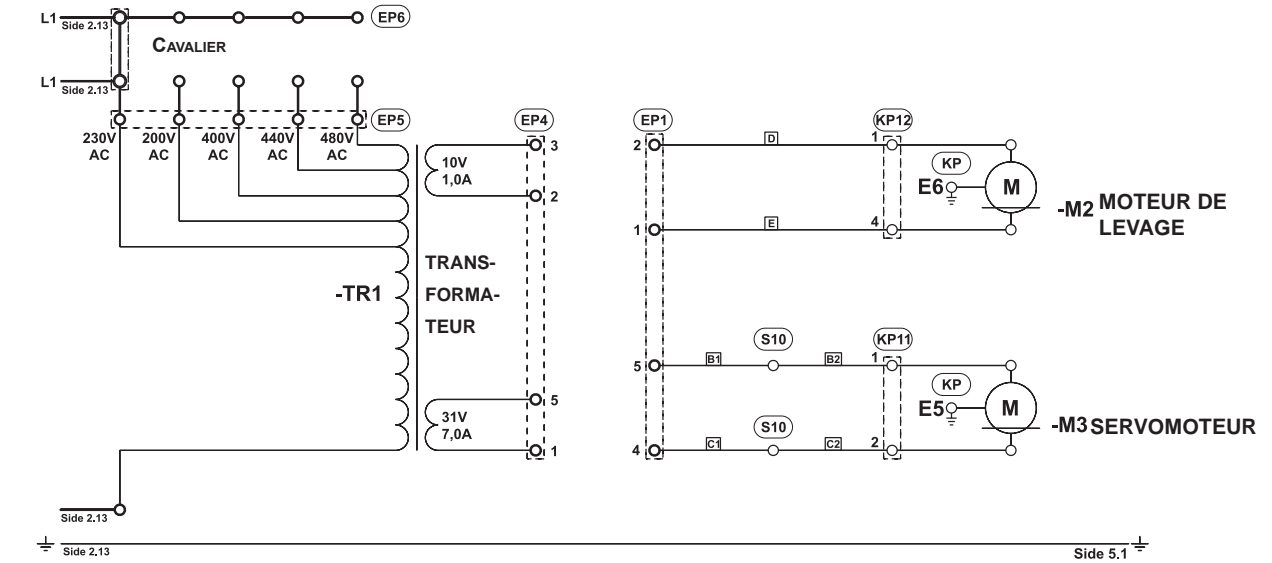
L1 Side 2.13

EP6

CAVALIER

L1 Side 2.13

EP5

230V AC

200V AC

400V AC

440V AC

480V AC

EP4

3

10V 1,0A

2

-TR1

TRANS-FORMA-TEUR

5

31V 7,0A

1

EP1

2

D

KP12

1

KP

E6

M

-M2 MOTEUR DE LEVAGE

1

E

4

S10

KP11

5

B1

B2

1

KP

E5

M

-M3 SERVOMOTEUR

S10

4

C1

C2

2

Side 2.13

Side 2.13

Side 5.1